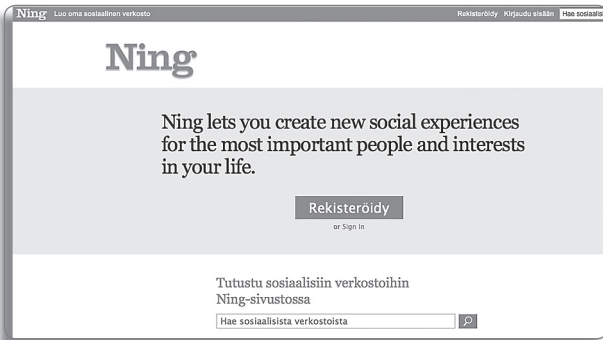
Ning Luo oma sosiaalinen verkosto

Rekisteröidy Kirjaudu sisään Hae sosiaalis

Ning

Ning lets you create new social experiences for the most important people and interests in your life.

Rekisteröidy

or Sign In

Tutustu sosiaalisiin verkostoihin Ning-sivustossa

Hae sosiaalisista verkostoista